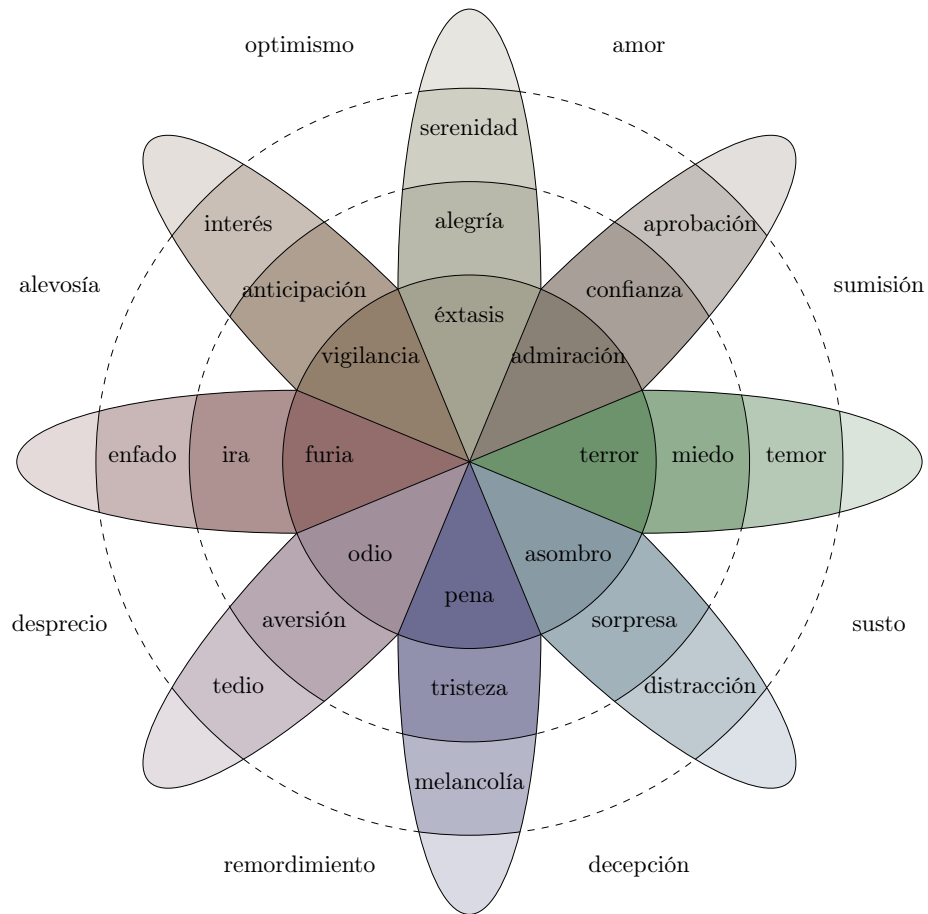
optimismo

amor

serenidad

interés

alegría

aprobación

alevosía

anticipación

éxtasis

confianza

sumisión

vigilancia

admiración

enfado

ira

furia

terror

miedo

temor

odio

asombro

pena

desprecio

aversión

sorpresa

susto

tedio

tristeza

distracción

melancolía

remordimiento

decepción